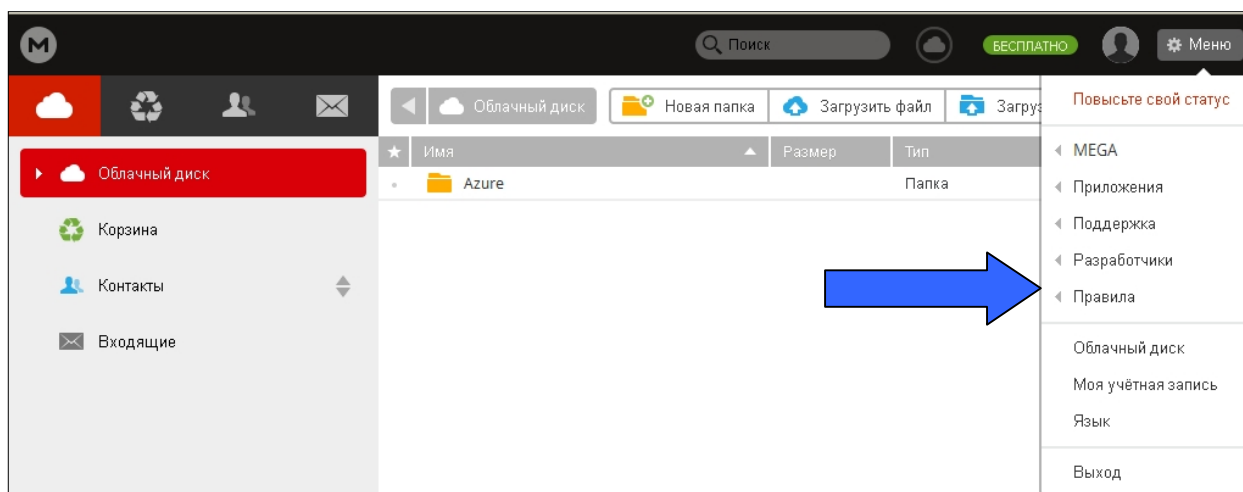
Поиск
БЕСПЛАТНО
Меню

Облачный диск
Корзина
Контакты
Входящие

Облачный диск
Новая папка
Загрузить файл
Загрузі

| Имя | Размер | Тип |
|---|---|---|
| Azure | | Папка |

Повысьте свой статус
MEGA
Приложения
Поддержка
Разработчики
Правила
Облачный диск
Моя учётная запись
Язык
Выход